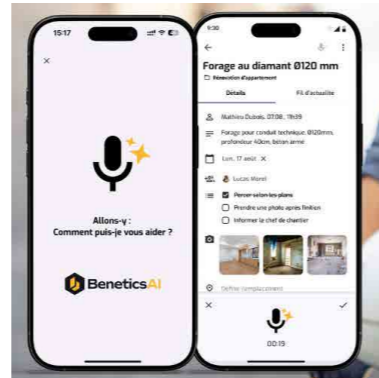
15:17

×

Allons-y :
Comment puis-je vous aider ?

BeneticsAI

9:30

Forage au diamant Ø120 mm

Rénovation d'appartement

Détails

Fil d'actualité

Mathieu Dubois, 07.08., 19:39

Forage pour conduit technique, Ø120mm, profondeur 40cm, béton armé

Lun. 17 août ×

Lucas Morel

Percer selon les plans

Prendre une photo après finition

Informer le chef de chantier

Définir l'emplacement

×

00:19